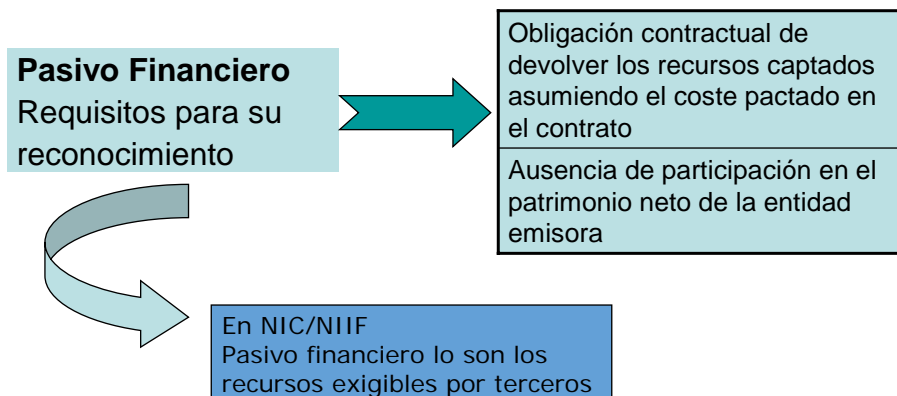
**Pasivo Financiero**
Requisitos para su reconocimiento

Obligación contractual de devolver los recursos captados asumiendo el coste pactado en el contrato

Ausencia de participación en el patrimonio neto de la entidad emisora

En NIC/NIIF
Pasivo financiero lo son los recursos exigibles por terceros